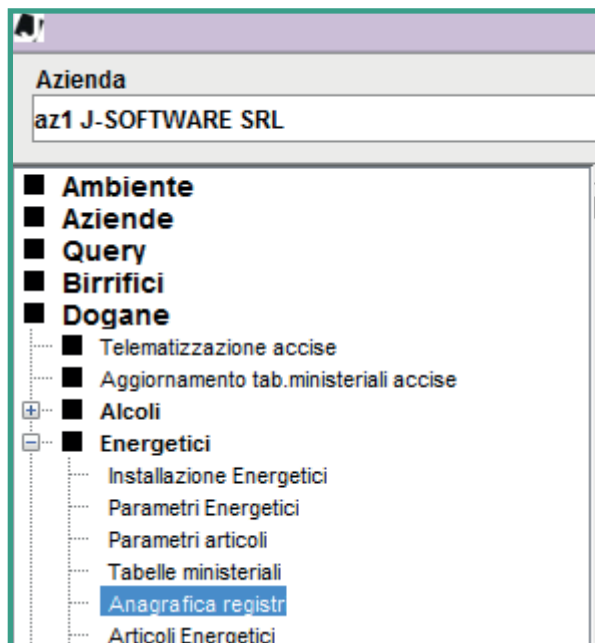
Azienda
az1 J-SOFTWARE SRL

Ambiente
Aziende
Query
Birrifici
Dogane
Telematizzazione accise
Aggiornamento tab.ministeriali accise
Alcoli
Energetici
Installazione Energetici
Parametri Energetici
Parametri articoli
Tabelle ministeriali
Anagrafica registr
Articoli Energetici